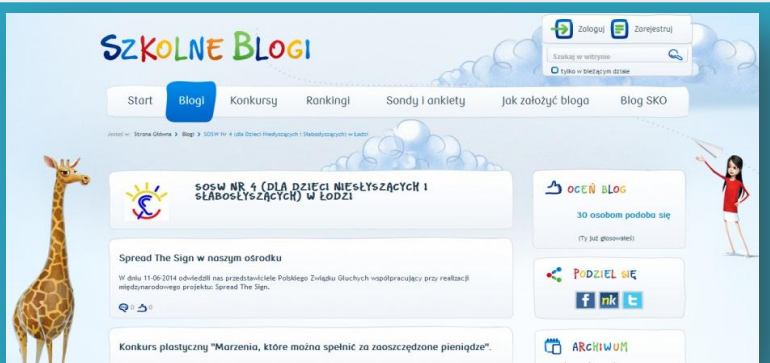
SZKOLNE BLOGI

Zaloguj
Zarejestruj

Szukaj w witrynie
tylko w bieżącym dziale

Start
Blogi
Konkursy
Rankingi
Sondy i ankiety
Jak założyć bloga
Blog SKO

Jesteś w: Strona Główna > Blogi > SOSW Nr 4 (dla Dzieci Niesłyszących i Słabosłyszących) w Łodzi

SOSW NR 4 (DLA DZIECI NIESŁYSZĄCYCH I SŁABOSŁYSZĄCYCH) W ŁODZI

Spread The Sign w naszym ośrodku

W dniu 11-06-2014 odwiedzili nas przedstawiciele Polskiego Związku Głuchych współpracujący przy realizacji międzynarodowego projektu: Spread The Sign.

0 0

Konkurs plastyczny "Marzenia, które można spełnić za zaoszczędzone pieniądze".

OCEŃ BLOG
30 osobom podoba się
(Ty już głosowałeś)

PODZIEL SIĘ
f nk t

ARCHIWUM